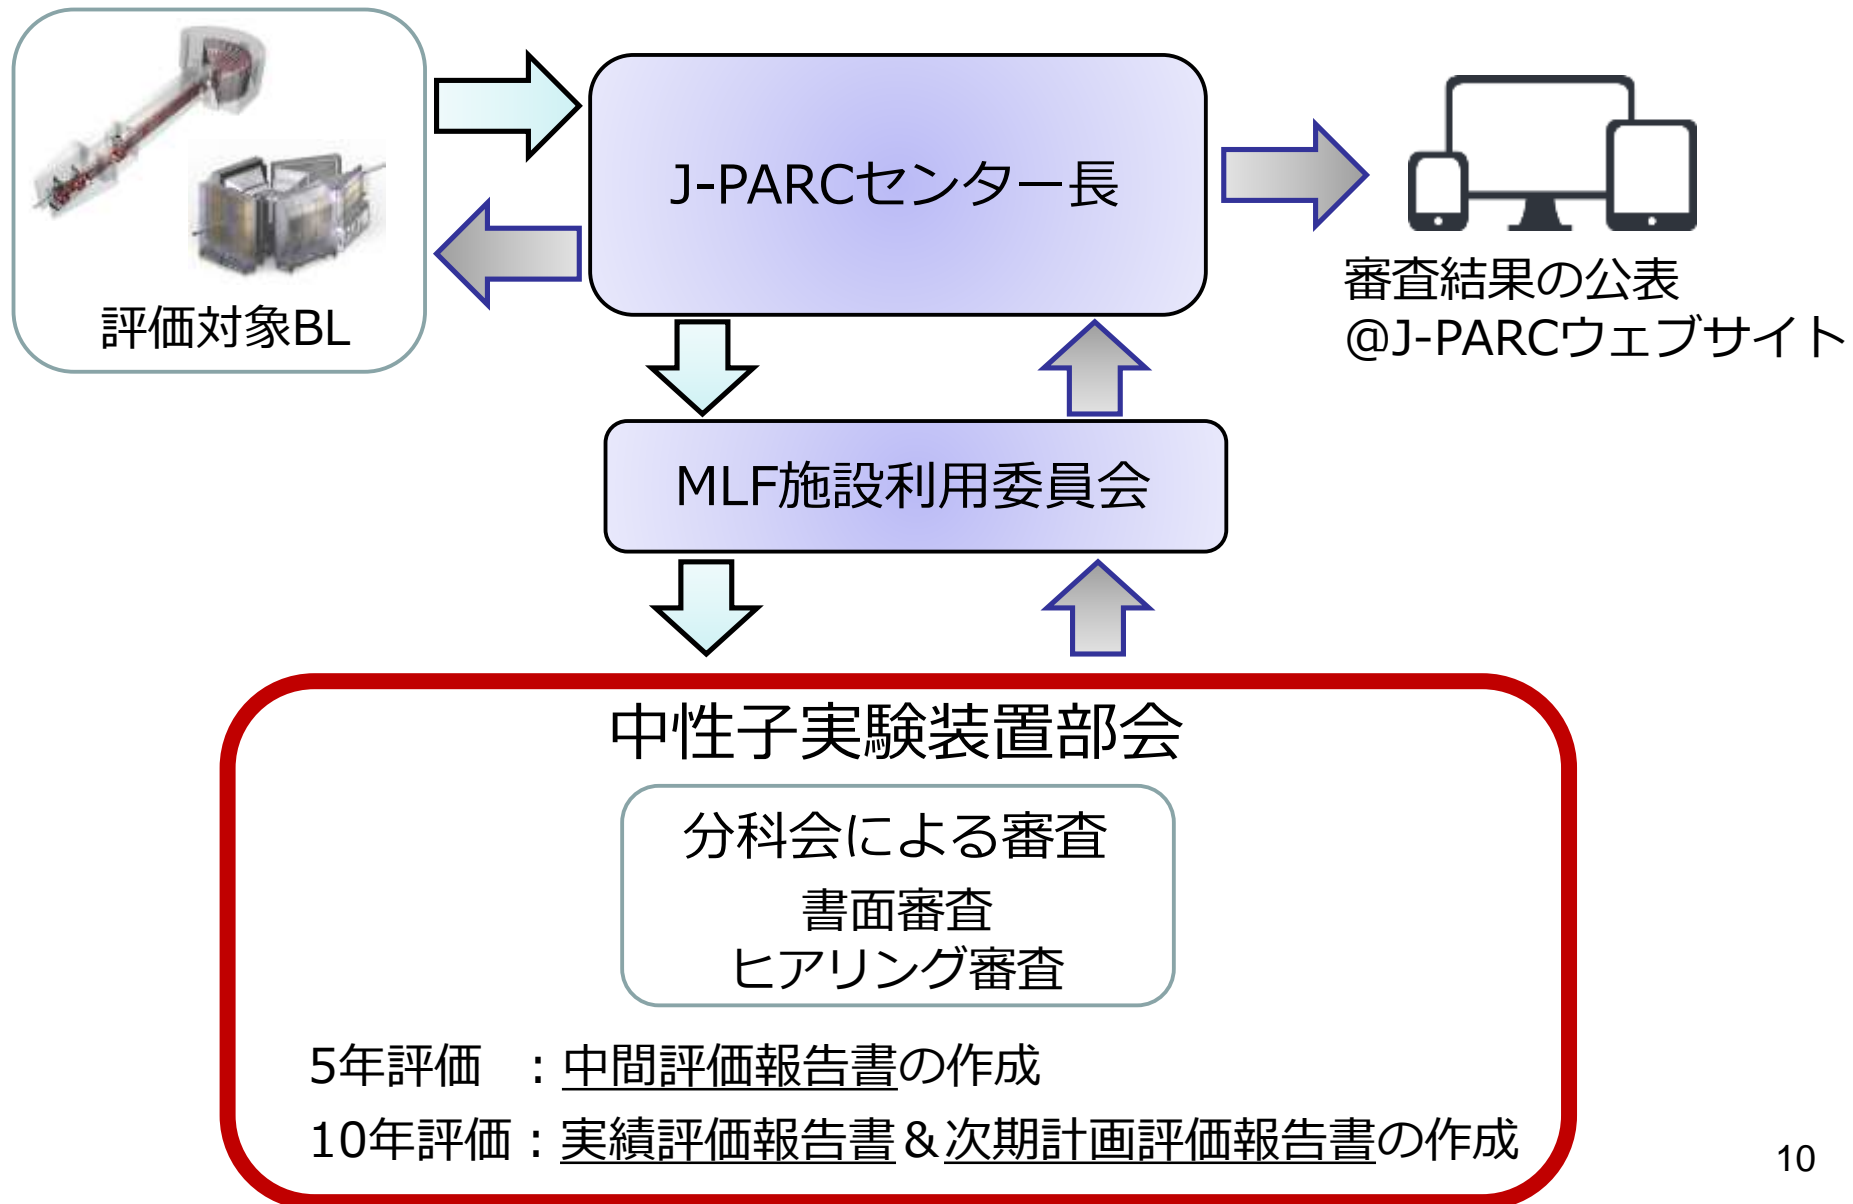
評価対象BL

J-PARCセンター長

審査結果の公表
@J-PARCウェブサイト

MLF施設利用委員会

中性子実験装置部会

分科会による審査
書面審査
ヒアリング審査

5年評価　：中間評価報告書の作成
10年評価：実績評価報告書＆次期計画評価報告書の作成

10